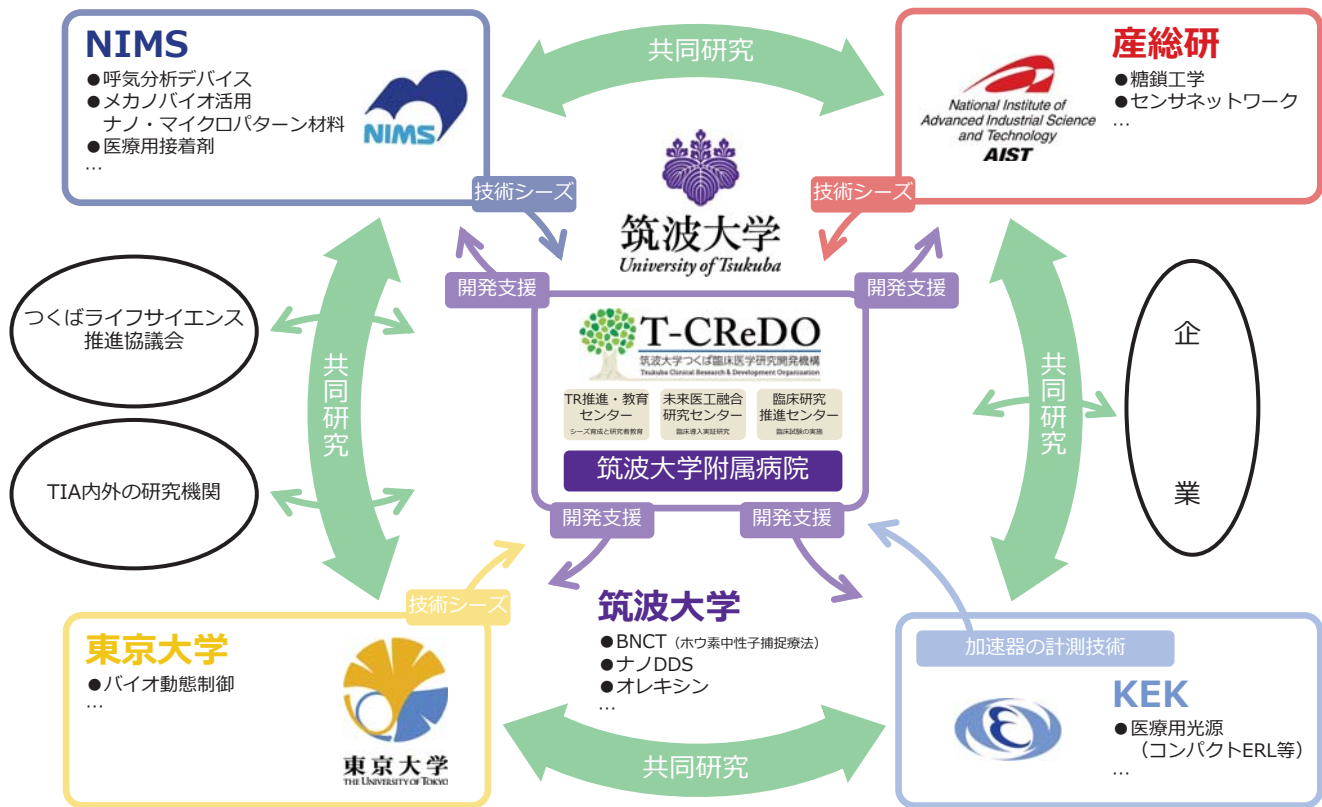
NIMS
●呼気分析デバイス
●メカノバイオ活用 ナノ・マイクロパターン材料
●医療用接着剤
…

NIMS

共同研究

産総研
National Institute of Advanced Industrial Science and Technology
AIST
●糖鎖工学
●センサネットワーク
…

技術シーズ

技術シーズ

筑波大学
University of Tsukuba

開発支援

開発支援

つくばライフサイエンス推進協議会

共同研究

T-CReDO
筑波大学つくば臨床医学研究開発機構
Tsukuba Clinical Research & Development Organization

TR推進・教育センター
シーズ育成と研究者教育

未来医工融合研究センター
臨床導入実証研究

臨床研究推進センター
臨床試験の実施

筑波大学附属病院

共同研究

企

業

TIA内外の研究機関

開発支援

開発支援

技術シーズ

筑波大学
●BNCT（ホウ素中性子捕捉療法）
●ナノDDS
●オレキシン
…

東京大学
●バイオ動態制御
…

東京大学
THE UNIVERSITY OF TOKYO

加速器の計測技術

KEK
●医療用光源 （コンパクトERL等）
…

共同研究